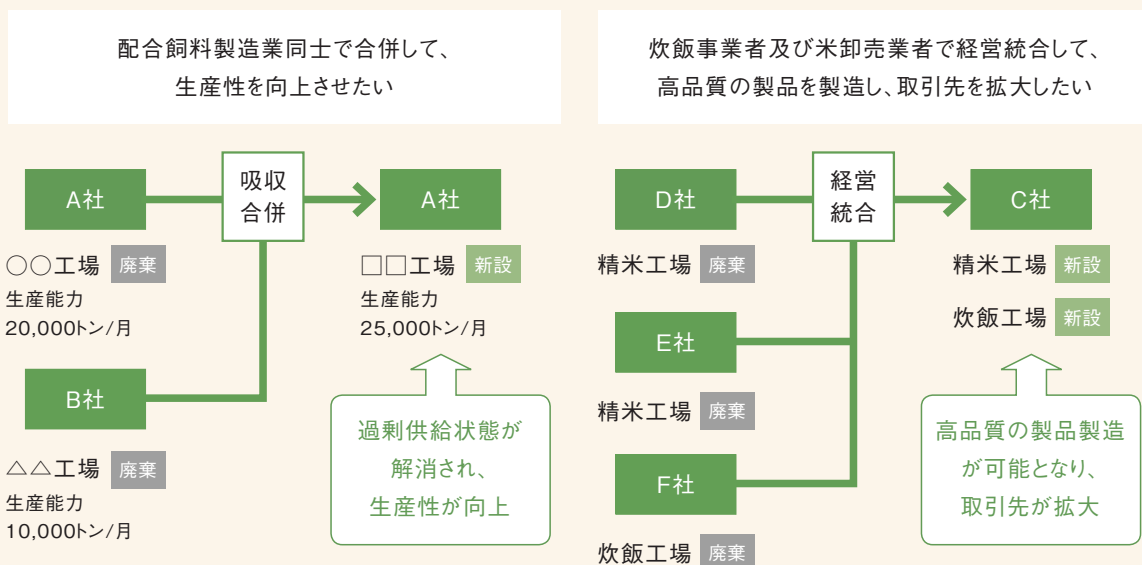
配合飼料製造業同士で合併して、
生産性を向上させたい

A社

吸収
合併

A社

○○工場 廃棄
生産能力
20,000トン/月

□□工場 新設
生産能力
25,000トン/月

B社

△△工場 廃棄
生産能力
10,000トン/月

過剰供給状態が
解消され、
生産性が向上

炊飯事業者及び米卸売業者で経営統合して、
高品質の製品を製造し、取引先を拡大したい

D社

経営
統合

C社

精米工場 廃棄

精米工場 新設

炊飯工場 新設

E社

精米工場 廃棄

F社

炊飯工場 廃棄

高品質の製品製造
が可能となり、
取引先が拡大